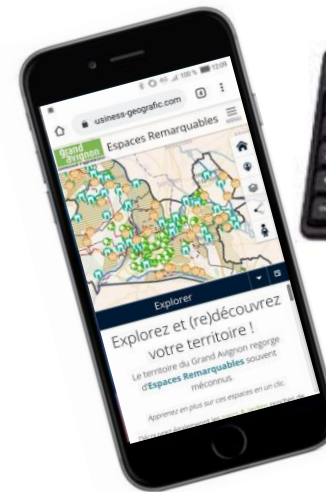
100 % 12:09

usiness-geografic.com

4

grand Avignon

Espaces Remarquables

Explorer

Explorez et (re)découvrez votre territoire !

Le territoire du Grand Avignon regorge d'Espaces Remarquables souvent méconnus.

Apprenez-en plus sur ces espaces en un clic.

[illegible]